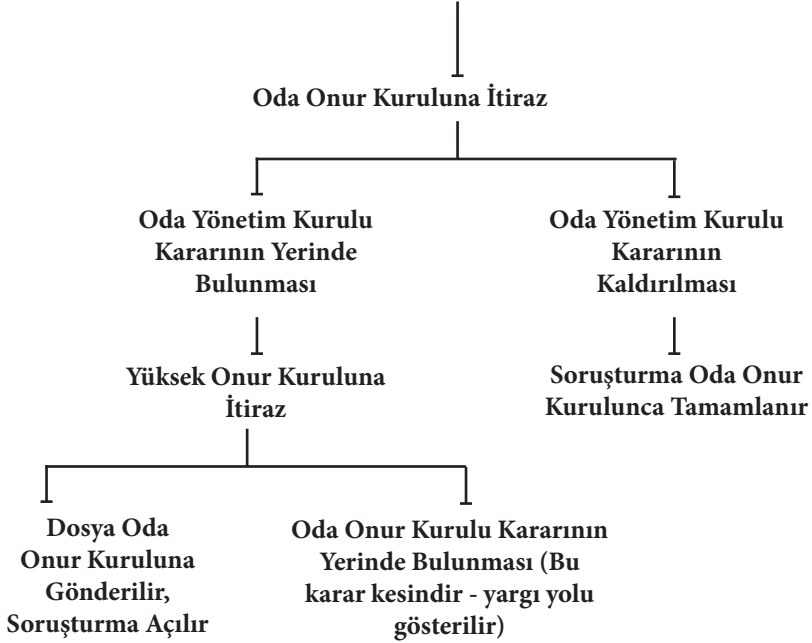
Oda Onur Kuruluna İtiraz

Oda Yönetim Kurulu Kararının Yerinde Bulunması

Yüksek Onur Kuruluna İtiraz

Dosya Oda Onur Kuruluna Gönderilir, Soruşturma Açılır

Oda Onur Kurulu Kararının Yerinde Bulunması (Bu karar kesindir - yargı yolu gösterilir)

Oda Yönetim Kurulu Kararının Kaldırılması

Soruşturma Oda Onur Kurulunca Tamamlanır